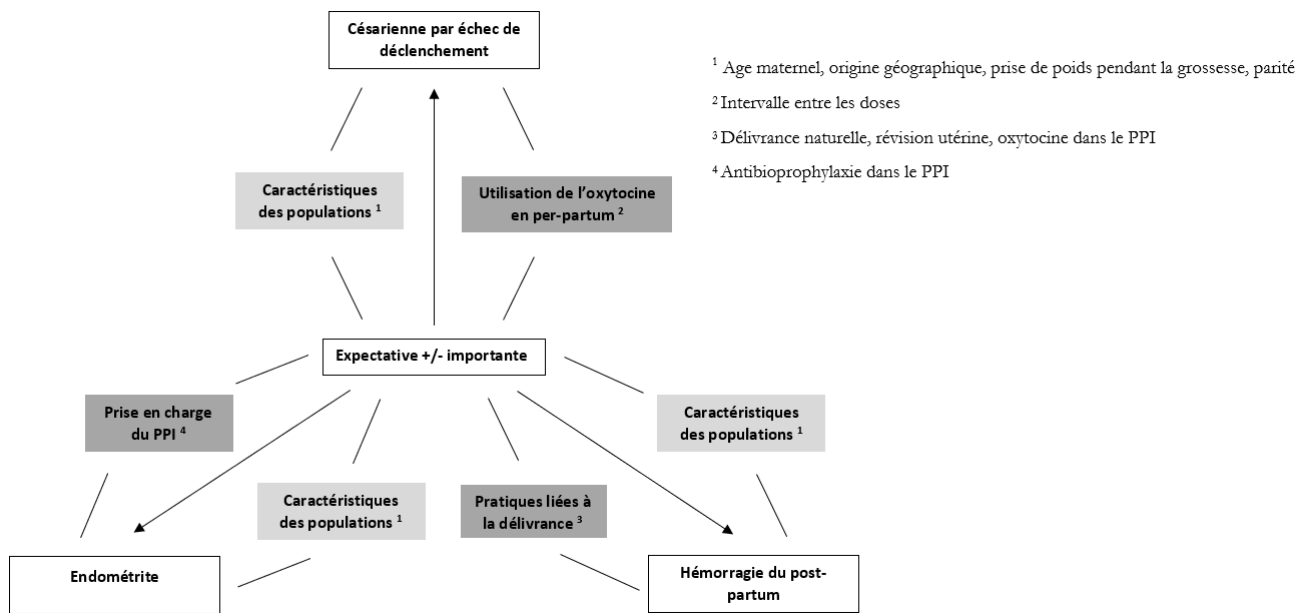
Césarienne par échec de déclenchement

$^1$ Age maternel, origine géographique, prise de poids pendant la grossesse, parité
$^2$ Intervalle entre les doses
$^3$ Délivrance naturelle, révision utérine, oxytocine dans le PPI
$^4$ Antibioprophylaxie dans le PPI

Caractéristiques des populations $^1$

Utilisation de l'oxytocine en per-partum $^2$

Expectative +/- importante

Prise en charge du PPI $^4$

Caractéristiques des populations $^1$

Caractéristiques des populations $^1$

Pratiques liées à la délivrance $^3$

Endométrite

Hémorragie du post-partum